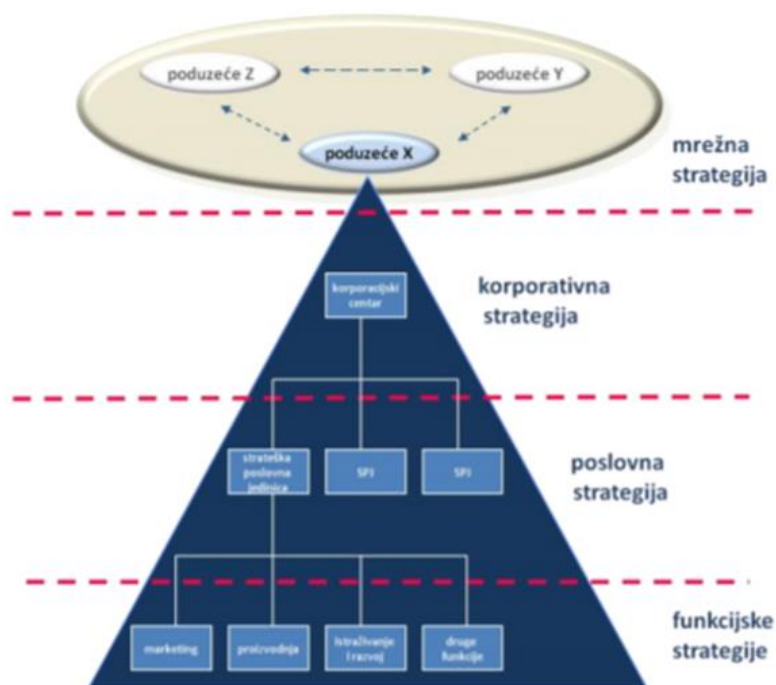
poduzeće Z

poduzeće Y

poduzeće X

mrežna strategija

korporacijski centar

korporativna strategija

strateška poslovna jedinica

SPJ

SPJ

poslovna strategija

marketing

proizvodnja

istraživanje i razvoj

druge funkcije

funkcijske strategije